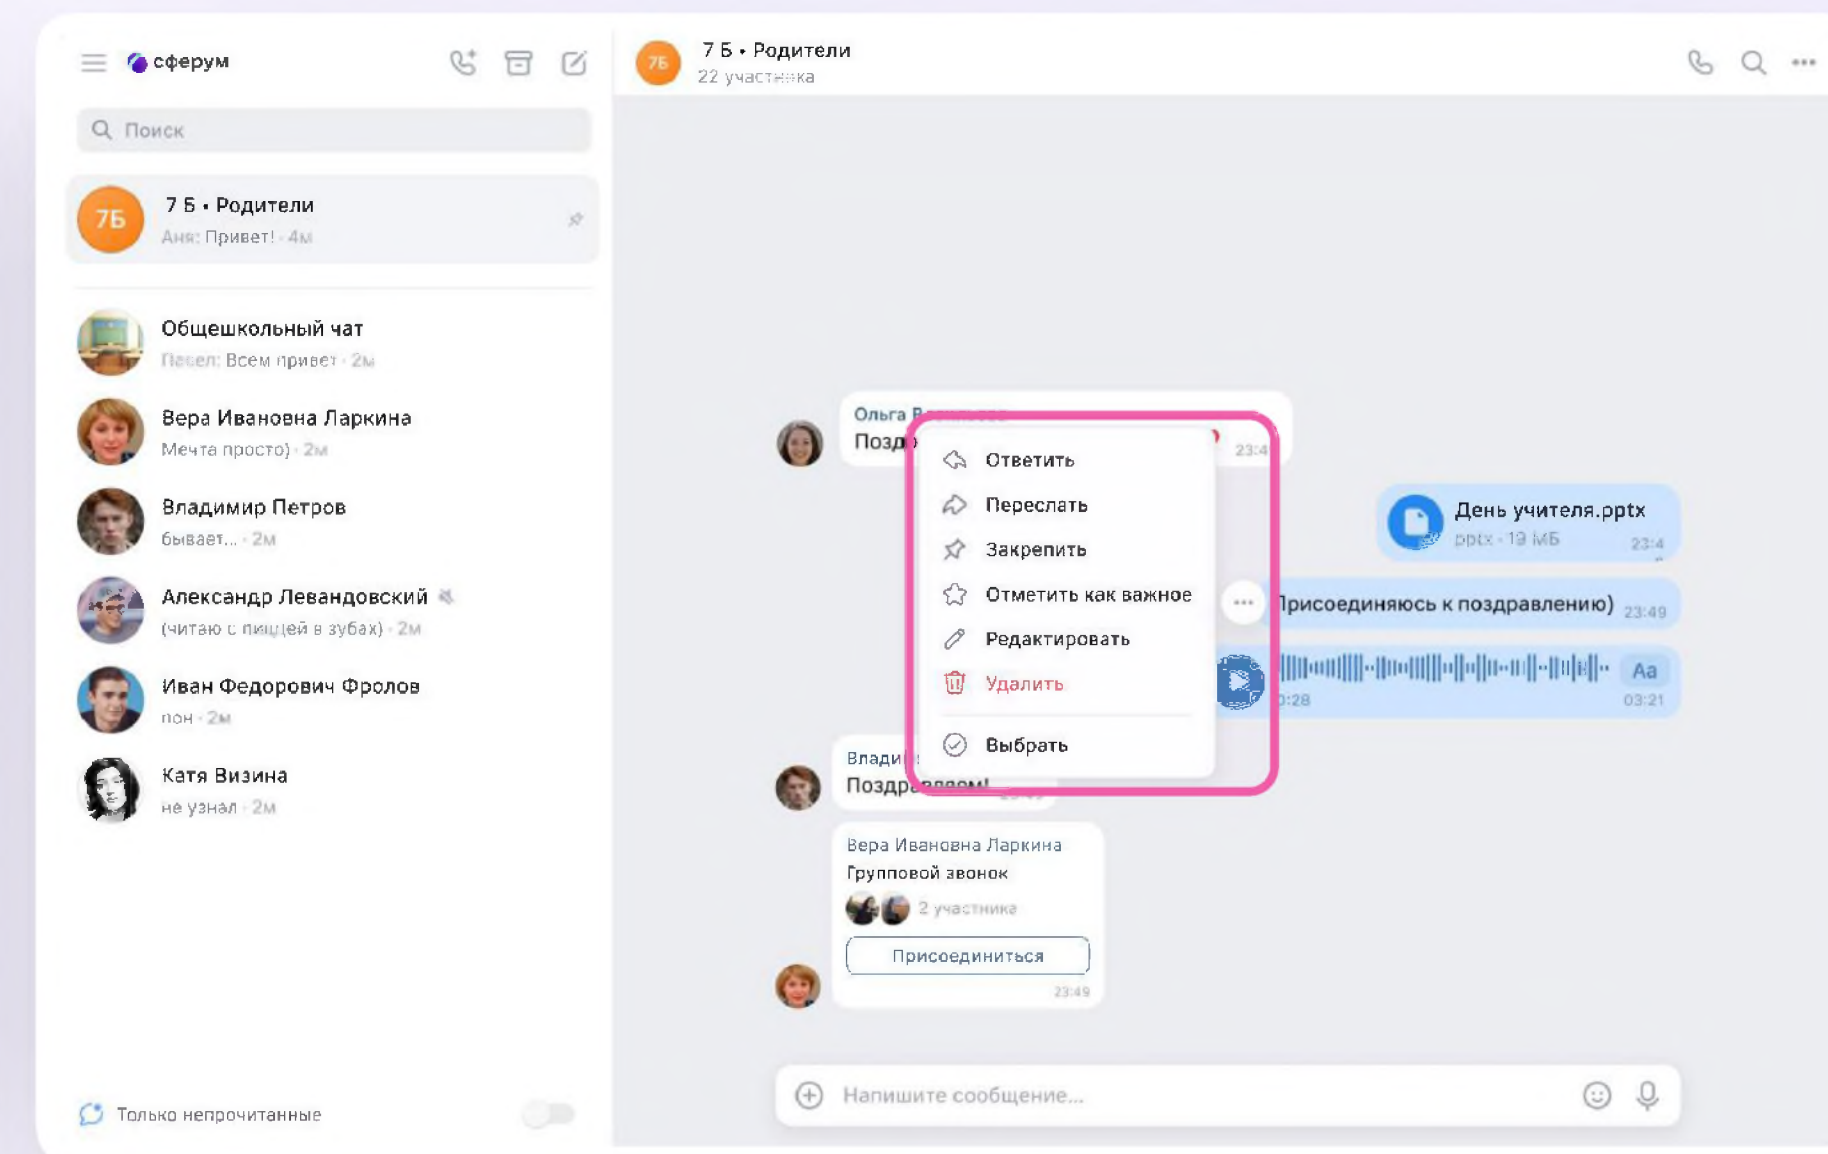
сферум

Поиск

7Б
7 Б • Родители
Аня: Привет! · 4м

Общешкольный чат
Павел: Всем привет · 2м

Вера Ивановна Ларкина
Мечта просто) · 2м

Владимир Петров
бывает... · 2м

Александр Левандовский
(читаю с пищей в зубах) · 2м

Иван Федорович Фролов
пон · 2м

Катя Визина
не узнал · 2м

Только непрочитанные

7Б
7 Б • Родители
22 участника

Ольга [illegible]
Позд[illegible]
23:4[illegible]

Ответить
Переслать
Закрепить
Отметить как важное
Редактировать
Удалить
Выбрать

День учителя.pptx
pptx · 19 МБ
23:4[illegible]

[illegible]рисоединяюсь к поздравлению) 23:49

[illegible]:28
Aa
03:21

Влади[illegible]
Поздр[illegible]

Вера Ивановна Ларкина
Групповой звонок
2 участника
Присоединиться
23:49

Напишите сообщение...